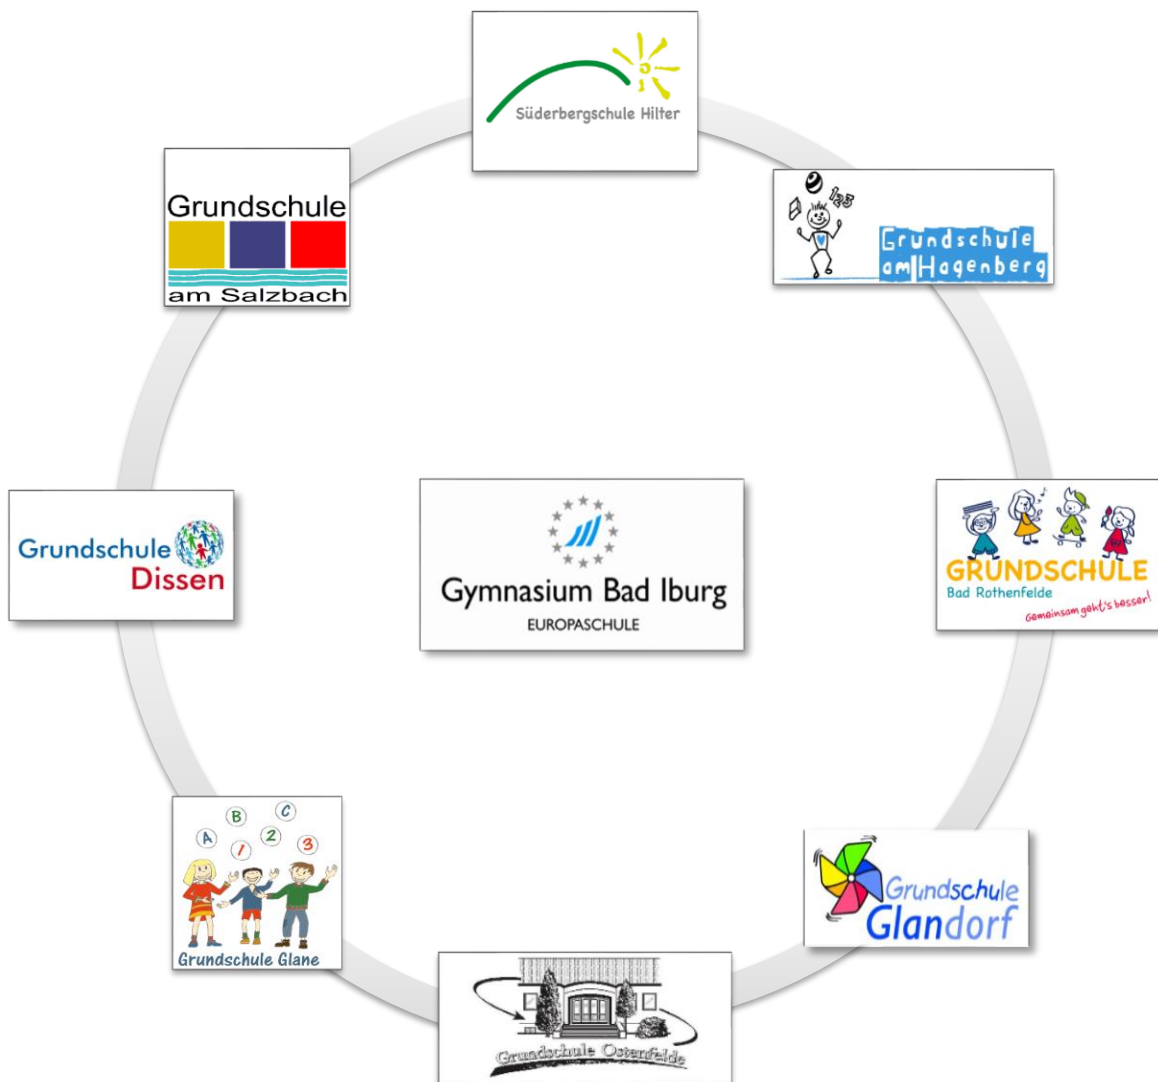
Süderbergschule Hilter

Grundschule
am Salzbach

123
Grundschule
am Hagenberg

Grundschule
Dissen

Gymnasium Bad Iburg
EUROPASCHULE

GRUNDSCHULE
Bad Rothenfelde
Gemeinsam geht's besser!

A B C
1 2 3
Grundschule Glane

Grundschule
Glandorf

Grundschule Ostenfelde